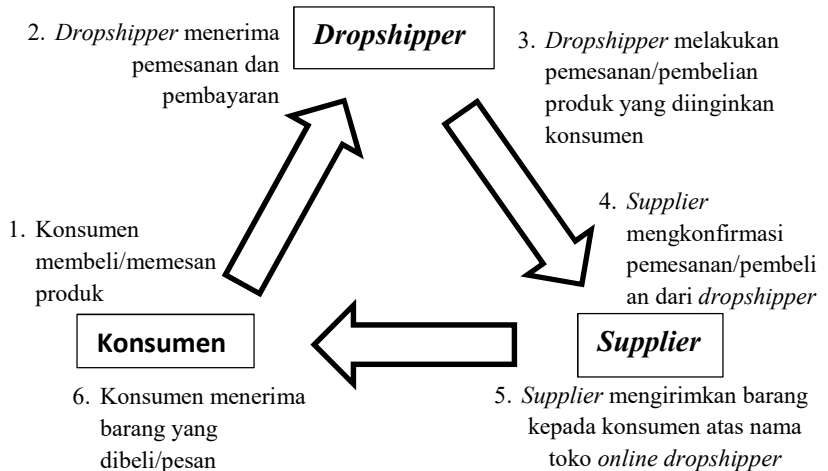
2. *Dropshipper* menerima pemesanan dan pembayaran

***Dropshipper***

3. *Dropshipper* melakukan pemesanan/pembelian produk yang diinginkan konsumen

1. Konsumen membeli/memesan produk

4. *Supplier* mengkonfirmasi pemesanan/pembelian dari *dropshipper*

**Konsumen**

***Supplier***

6. Konsumen menerima barang yang dibeli/pesan

5. *Supplier* mengirimkan barang kepada konsumen atas nama toko *online dropshipper*